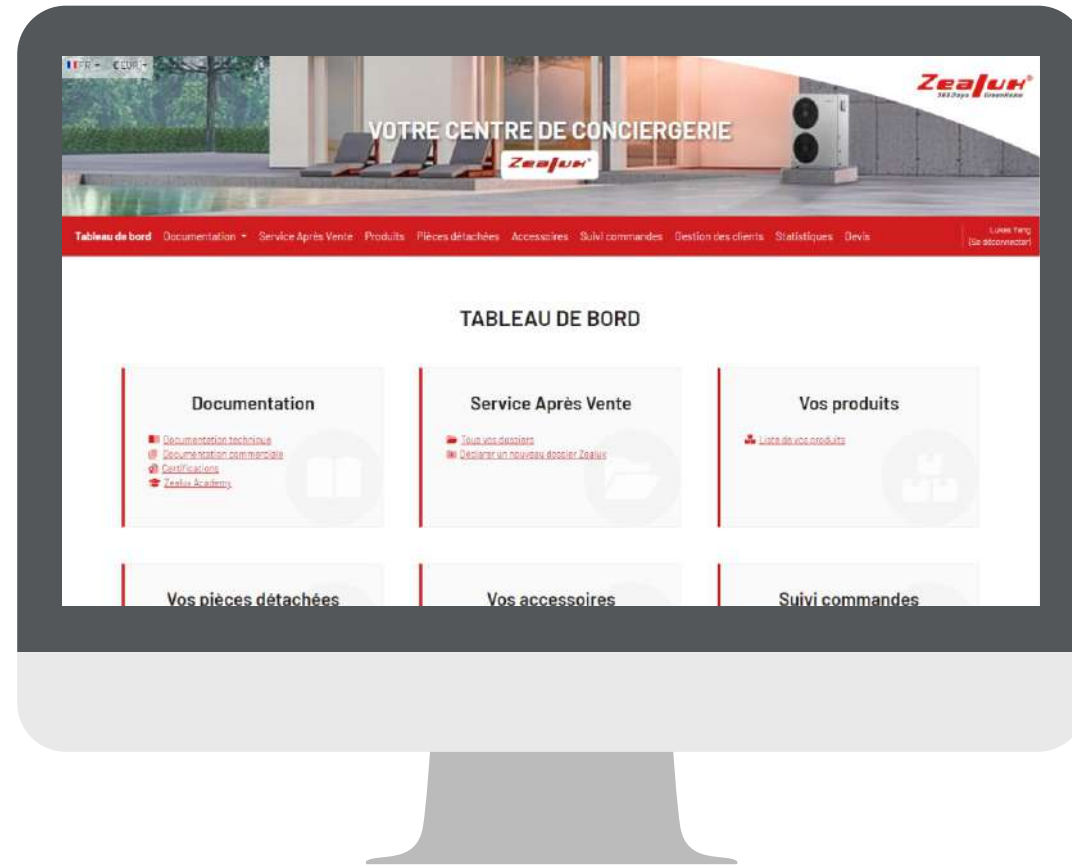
FR ▾ EUR ▾

Zealux®
365 Days GreenHome

VOTRE CENTRE DE CONCIERGERIE

Zealux®

Tableau de bord Documentation ▾ Service Après Vente Produits Pièces détachées Accessoires Suivi commandes Gestion des clients Statistiques Devis

Lukas Yang
[Se déconnecter]

TABLEAU DE BORD

Documentation

Documentation technique
Documentation commerciale
Certifications
Zealux Academy

Service Après Vente

Tous vos dossiers
Déclarer un nouveau dossier Zealux

Vos produits

Liste de vos produits

Vos pièces détachées

Vos accessoires

Suivi commandes